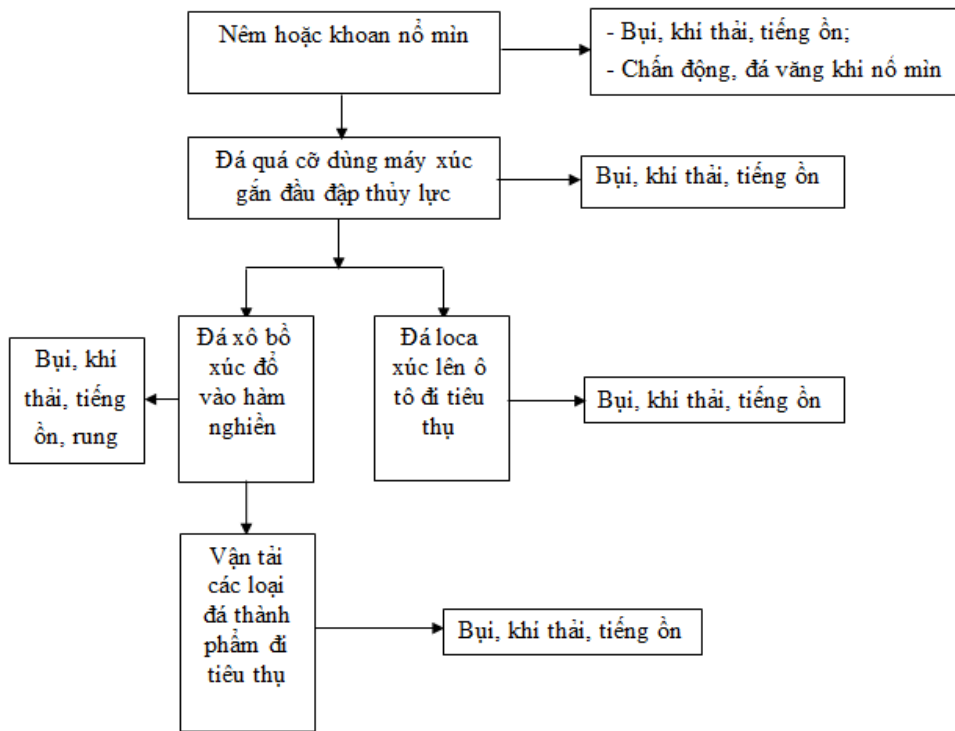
Nêm hoặc khoan nổ mìn

- Bụi, khí thải, tiếng ồn;
- Chấn động, đá văng khi nổ mìn

Đá quá cỡ dùng máy xúc gắn đầu đập thủy lực

Bụi, khí thải, tiếng ồn

Bụi, khí thải, tiếng ồn, rung

Đá xô bồ xúc đổ vào hàm nghiền

Đá loca xúc lên ô tô đi tiêu thụ

Bụi, khí thải, tiếng ồn

Vận tải các loại đá thành phẩm đi tiêu thụ

Bụi, khí thải, tiếng ồn